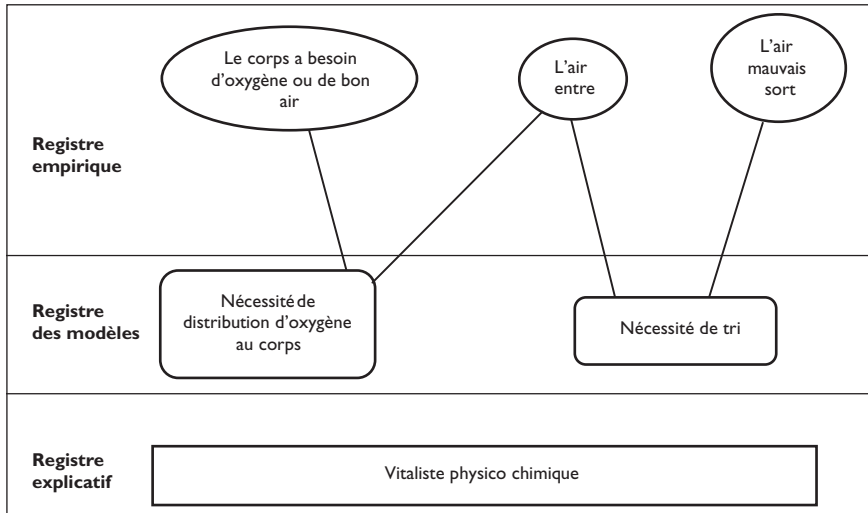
Registre empirique

Le corps a besoin d'oxygène ou de bon air

L'air entre

L'air mauvais sort

Registre des modèles

Nécessité de distribution d'oxygène au corps

Nécessité de tri

Registre explicatif

Vitaliste physico chimique